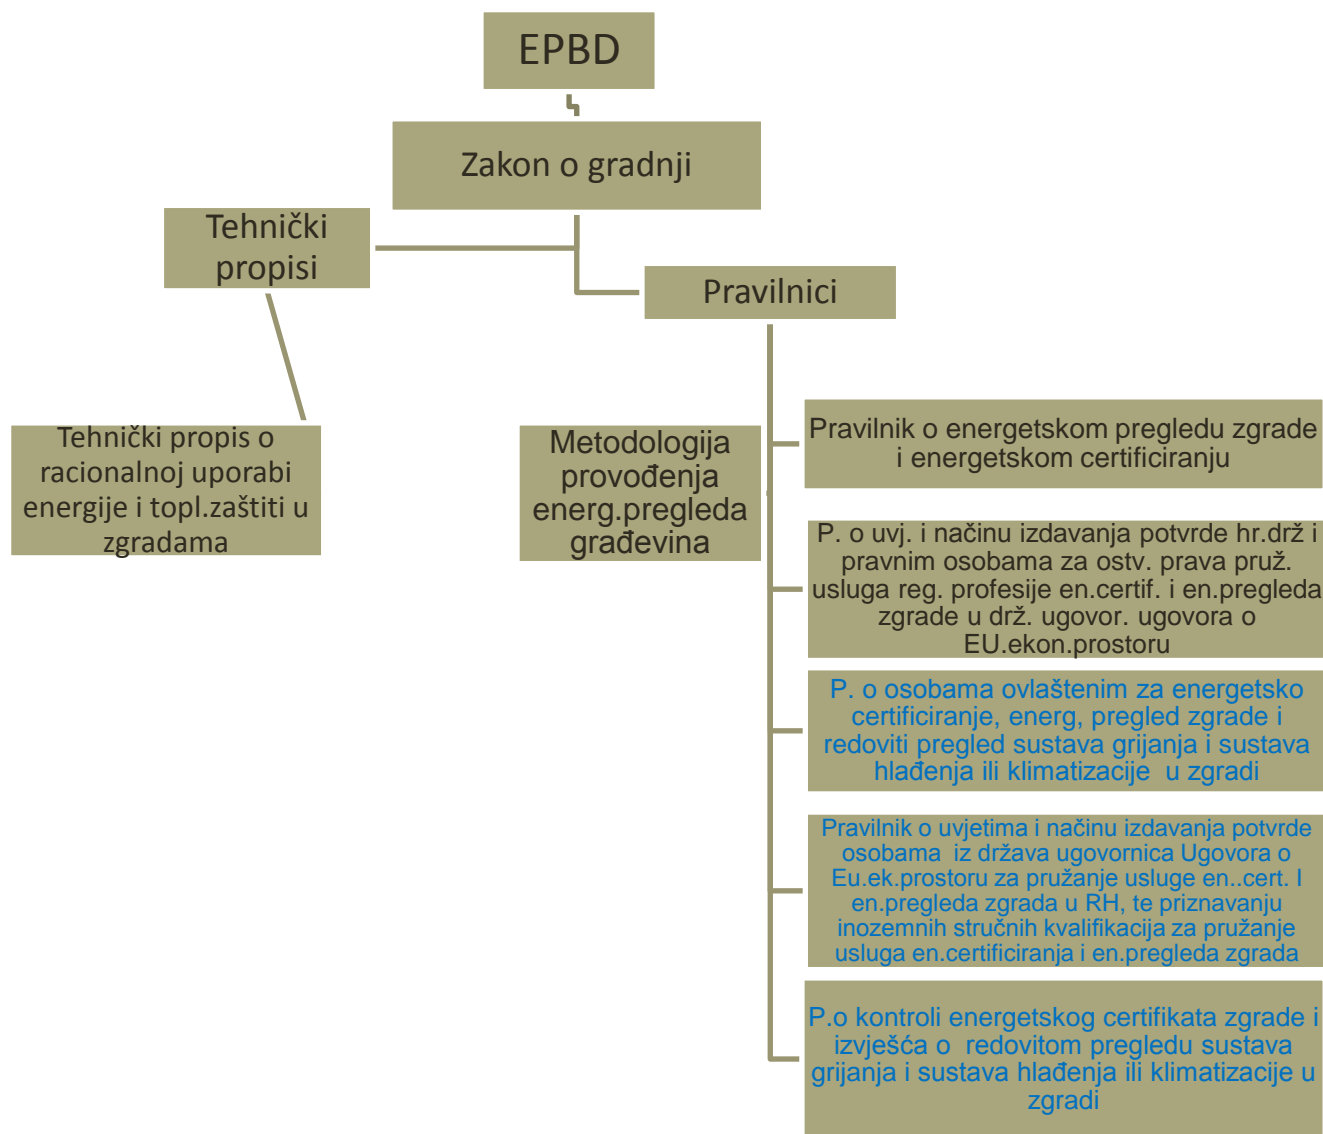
EPBD

Zakon o gradnji

Tehnički propisi

Pravilnici

Tehnički propis o racionalnoj uporabi energije i topl.zaštiti u zgradama

Metodologija provođenja energ.pregleda građevina

Pravilnik o energetskom pregledu zgrade i energetskom certificiranju

P. o uvj. i načinu izdavanja potvrde hr.drž i pravnim osobama za ostv. prava pruž. usluga reg. profesije en.certif. i en.pregleda zgrade u drž. ugovor. ugovora o EU.ekon.prostoru

P. o osobama ovlaštenim za energetsko certificiranje, energ, pregled zgrade i redoviti pregled sustava grijanja i sustava hlađenja ili klimatizacije u zgradi

Pravilnik o uvjetima i načinu izdavanja potvrde osobama iz država ugovornica Ugovora o Eu.ek.prostoru za pružanje usluge en..cert. I en.pregleda zgrada u RH, te priznavanju inozemnih stručnih kvalifikacija za pružanje usluga en.certificiranja i en.pregleda zgrada

P.o kontroli energetskog certifikata zgrade i izvješća o redovitom pregledu sustava grijanja i sustava hlađenja ili klimatizacije u zgradi